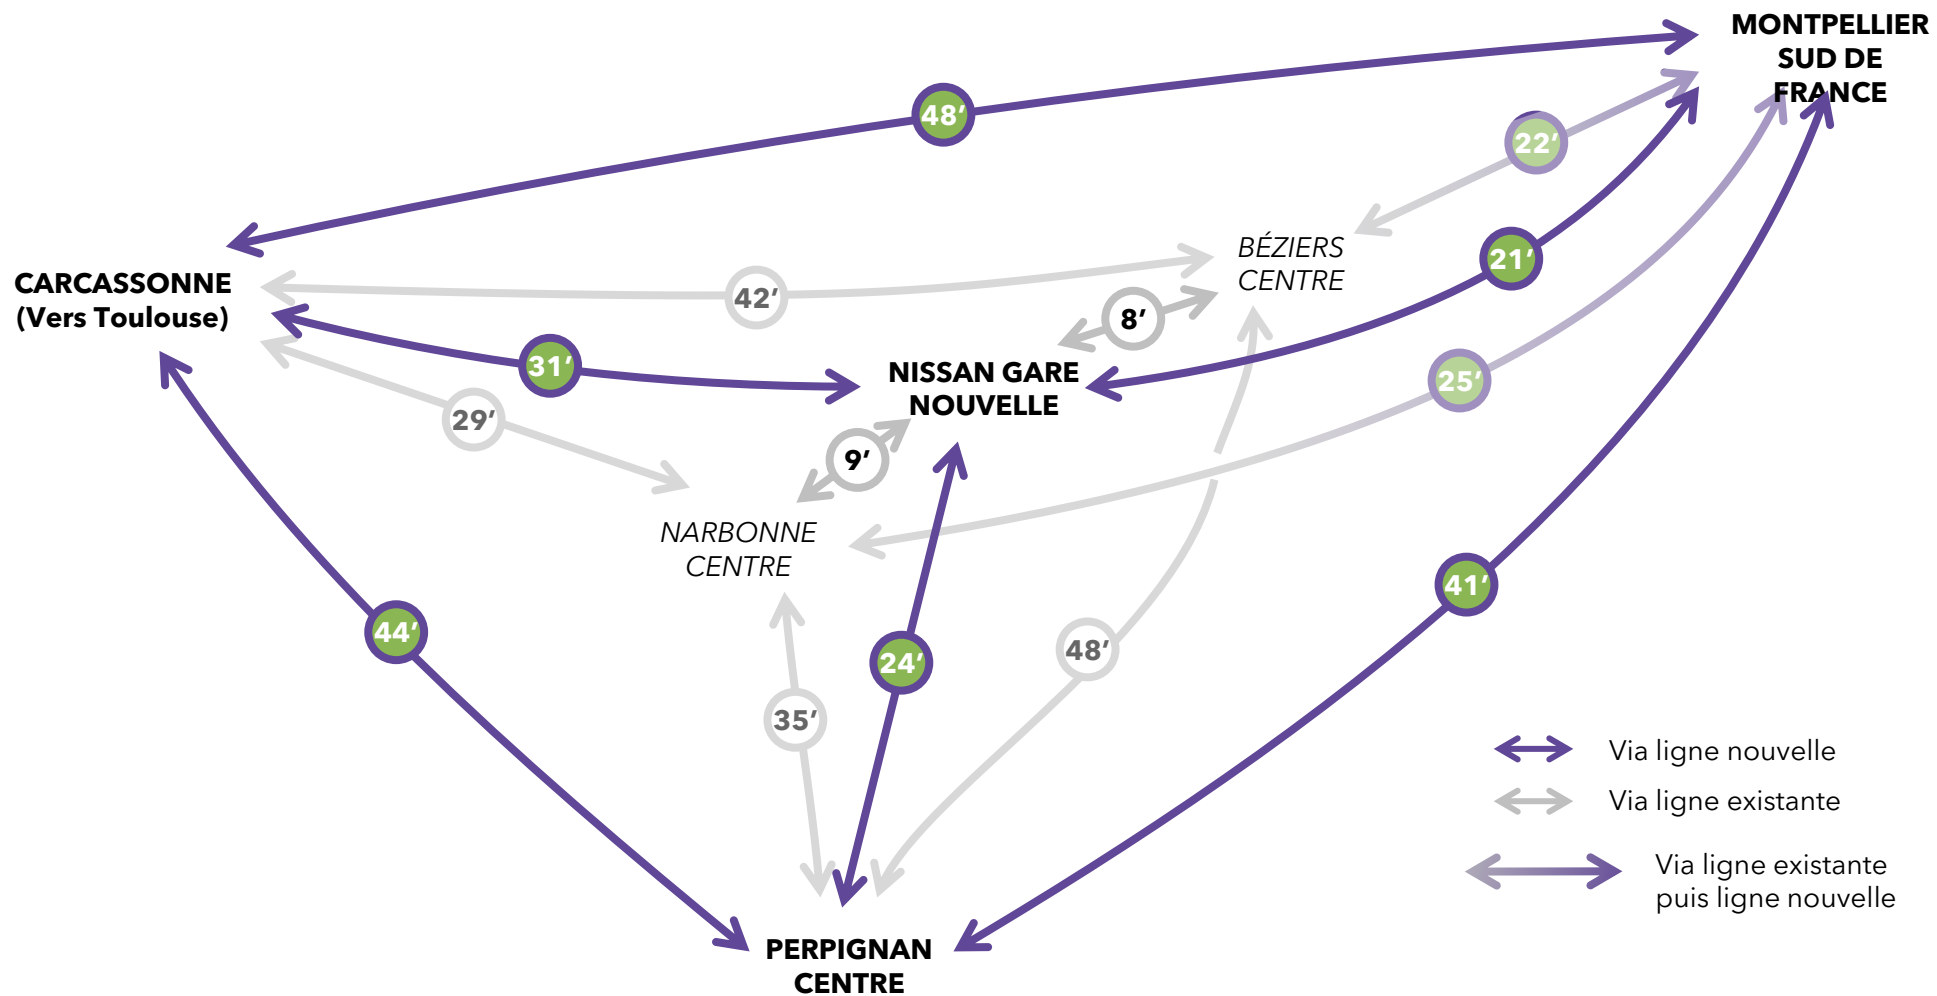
MONTPELLIER SUD DE FRANCE

48′

22′

CARCASSONNE (Vers Toulouse)

42′

BÉZIERS CENTRE

21′

8′

31′

NISSAN GARE NOUVELLE

25′

29′

9′

NARBONNE CENTRE

41′

44′

24′

48′

35′

Via ligne nouvelle

Via ligne existante

Via ligne existante puis ligne nouvelle

PERPIGNAN CENTRE